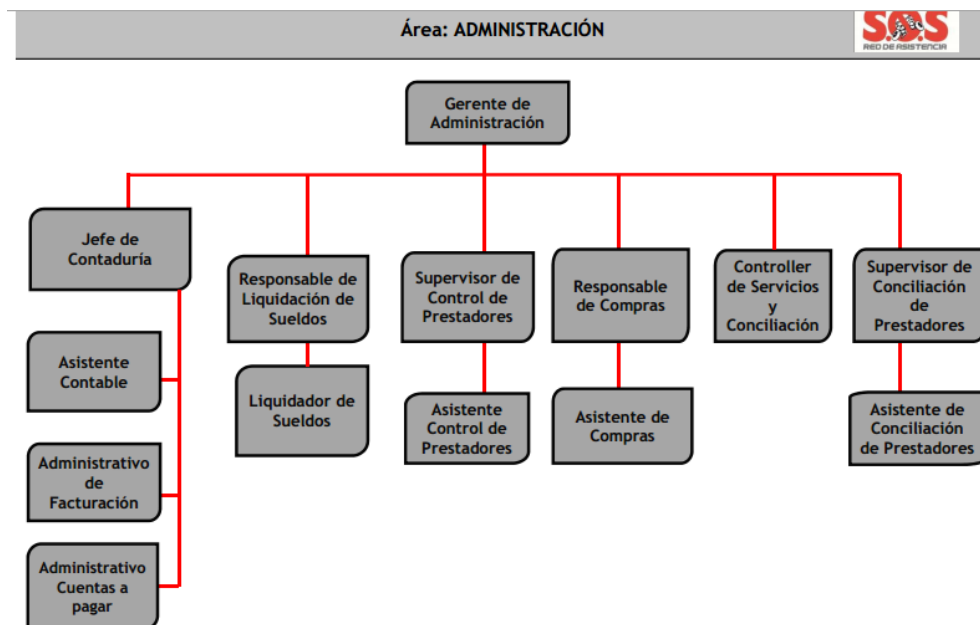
Área: ADMINISTRACIÓN

SOS
RED DE ASISTENCIA

Gerente de Administración

Jefe de Contaduría

Asistente Contable

Administrativo de Facturación

Administrativo Cuentas a pagar

Responsable de Liquidación de Sueldos

Liquidador de Sueldos

Supervisor de Control de Prestadores

Asistente Control de Prestadores

Responsable de Compras

Asistente de Compras

Controller de Servicios y Conciliación

Supervisor de Conciliación de Prestadores

Asistente de Conciliación de Prestadores